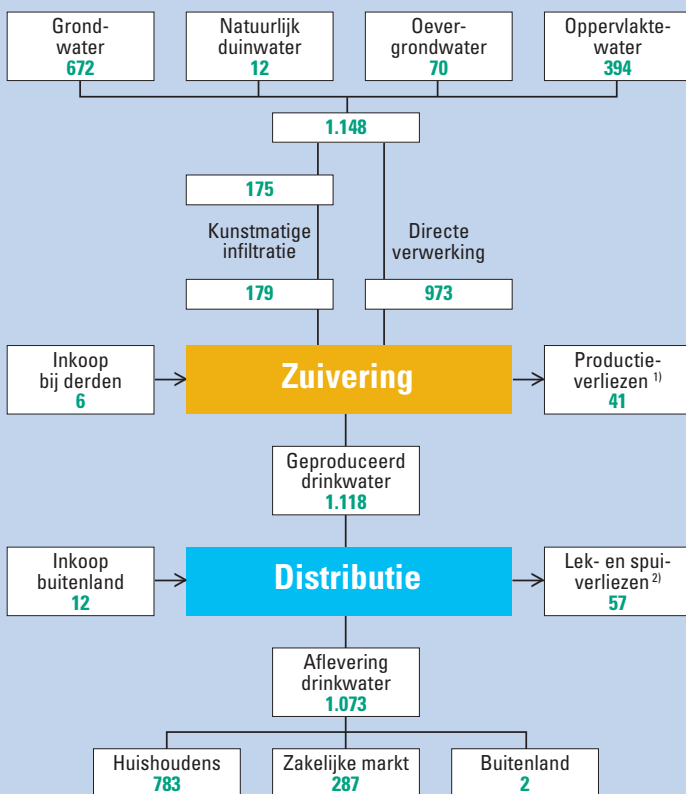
Grondwater
672

Natuurlijk duinwater
12

Oevergrondwater
70

Oppervlaktewater
394

1.148

175

Kunstmatige infiltratie

179

Directe verwerking

973

Inkoop bij derden
6

Zuivering

Productieverliezen $^{1)}$
41

Geproduceerd drinkwater
1.118

Inkoop buitenland
12

Distributie

Lek- en spuiverliezen $^{2)}$
57

Aflevering drinkwater
1.073

Huishoudens
783

Zakelijke markt
287

Buitenland
2